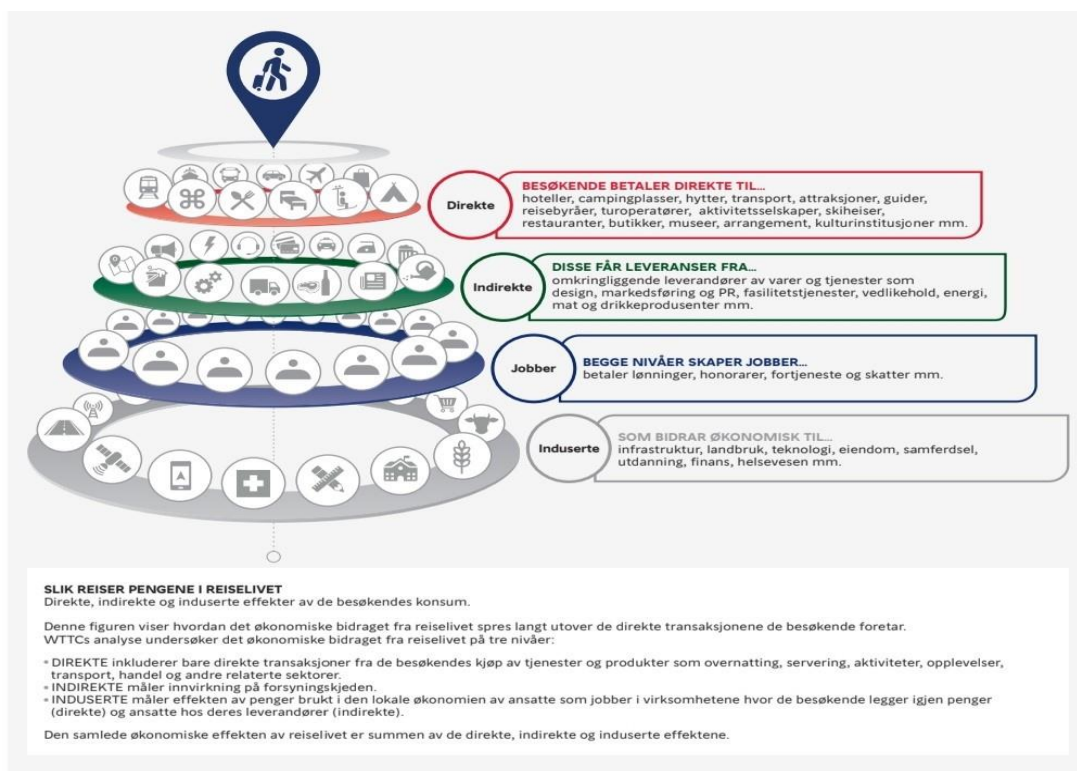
Direkte

BESØKENDE BETALER DIREKTE TIL...
hoteller, campingplasser, hytter, transport, attraksjoner, guider, reisebyråer, turoperatører, aktivitetsselskaper, skiheiser, restauranter, butikker, museer, arrangement, kulturinstitusjoner mm.

Indirekte

DISSE FÅR LEVERANSER FRA...
omkringliggende leverandører av varer og tjenester som design, markedsføring og PR, fasilitetstjenester, vedlikehold, energi, mat og drikkeprodusenter mm.

Jobber

BEGGE NIVÅER SKAPER JOBBER...
betaler lønninger, honorarer, fortjeneste og skatter mm.

Induserte

SOM BIDRAR ØKONOMISK TIL...
infrastruktur, landbruk, teknologi, eiendom, samferdsel, utdanning, finans, helsevesen mm.

SLIK REISER PENGENE I REISELIVET
Direkte, indirekte og induserte effekter av de besøkendes konsum.

Denne figuren viser hvordan det økonomiske bidraget fra reiselivet spres langt utover de direkte transaksjonene de besøkende foretar. WTTCs analyse undersøker det økonomiske bidraget fra reiselivet på tre nivåer:

• DIREKTE inkluderer bare direkte transaksjoner fra de besøkendes kjøp av tjenester og produkter som overnatting, servering, aktiviteter, opplevelser, transport, handel og andre relaterte sektorer.
• INDIREKTE måler innvirkning på forsyningskjeden.
• INDUSERTE måler effekten av penger brukt i den lokale økonomien av ansatte som jobber i virksomhetene hvor de besøkende legger igjen penger (direkte) og ansatte hos deres leverandører (indirekte).

Den samlede økonomiske effekten av reiselivet er summen av de direkte, indirekte og induserte effektene.